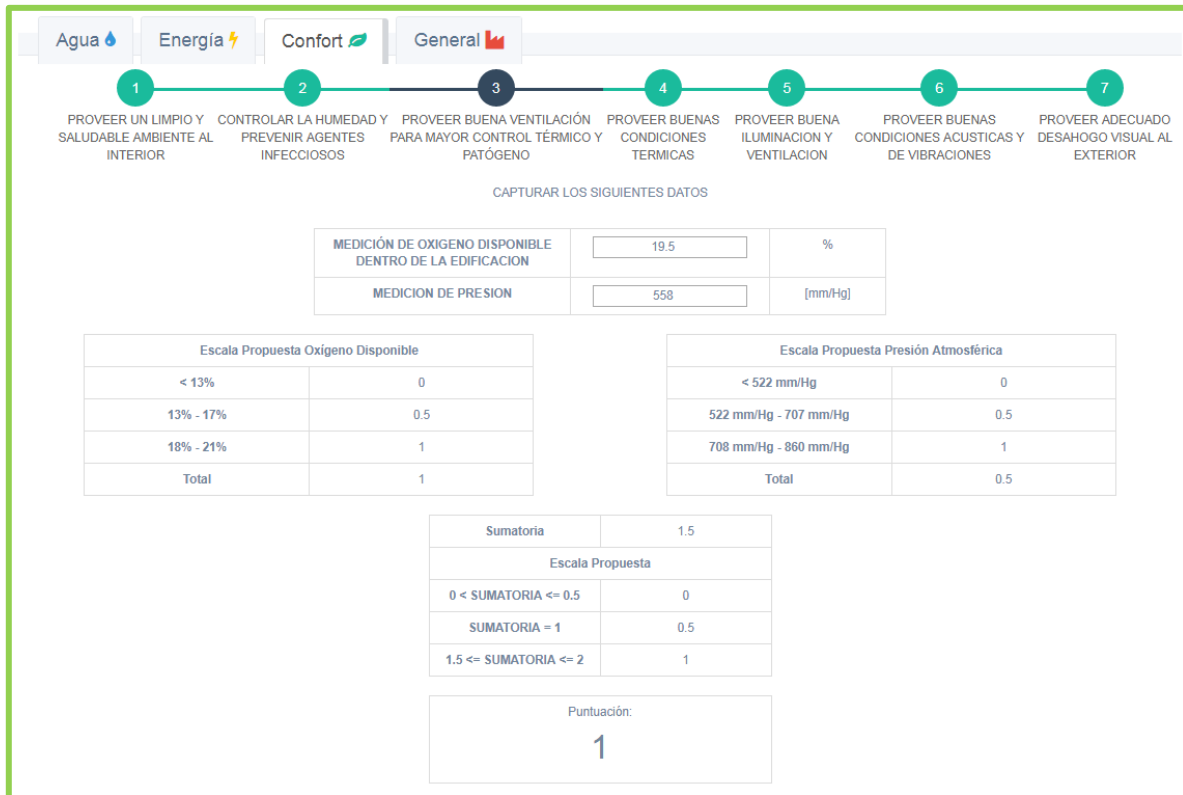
Agua | Energía | Confort | General

1
PROVEER UN LIMPIO Y SALUDABLE AMBIENTE AL INTERIOR

2
CONTROLAR LA HUMEDAD Y PREVENIR AGENTES INFECCIOSOS

3
PROVEER BUENA VENTILACIÓN PARA MAYOR CONTROL TÉRMICO Y PATÓGENO

4
PROVEER BUENAS CONDICIONES TERMICAS

5
PROVEER BUENA ILUMINACION Y VENTILACION

6
PROVEER BUENAS CONDICIONES ACUSTICAS Y DE VIBRACIONES

7
PROVEER ADECUADO DESAHOGO VISUAL AL EXTERIOR

CAPTURAR LOS SIGUIENTES DATOS

| MEDICIÓN DE OXIGENO DISPONIBLE DENTRO DE LA EDIFICACION | 19.5 | % |
|---|---|---|
| MEDICION DE PRESION | 558 | [mm/Hg] |

| Escala Propuesta Oxígeno Disponible | |
|---|---|
| < 13% | 0 |
| 13% - 17% | 0.5 |
| 18% - 21% | 1 |
| Total | 1 |

| Escala Propuesta Presión Atmosférica | |
|---|---|
| < 522 mm/Hg | 0 |
| 522 mm/Hg - 707 mm/Hg | 0.5 |
| 708 mm/Hg - 860 mm/Hg | 1 |
| Total | 0.5 |

| Sumatoria | 1.5 |
|---|---|
| Escala Propuesta | |
| 0 < SUMATORIA <= 0.5 | 0 |
| SUMATORIA = 1 | 0.5 |
| 1.5 <= SUMATORIA <= 2 | 1 |

Puntuación:
1